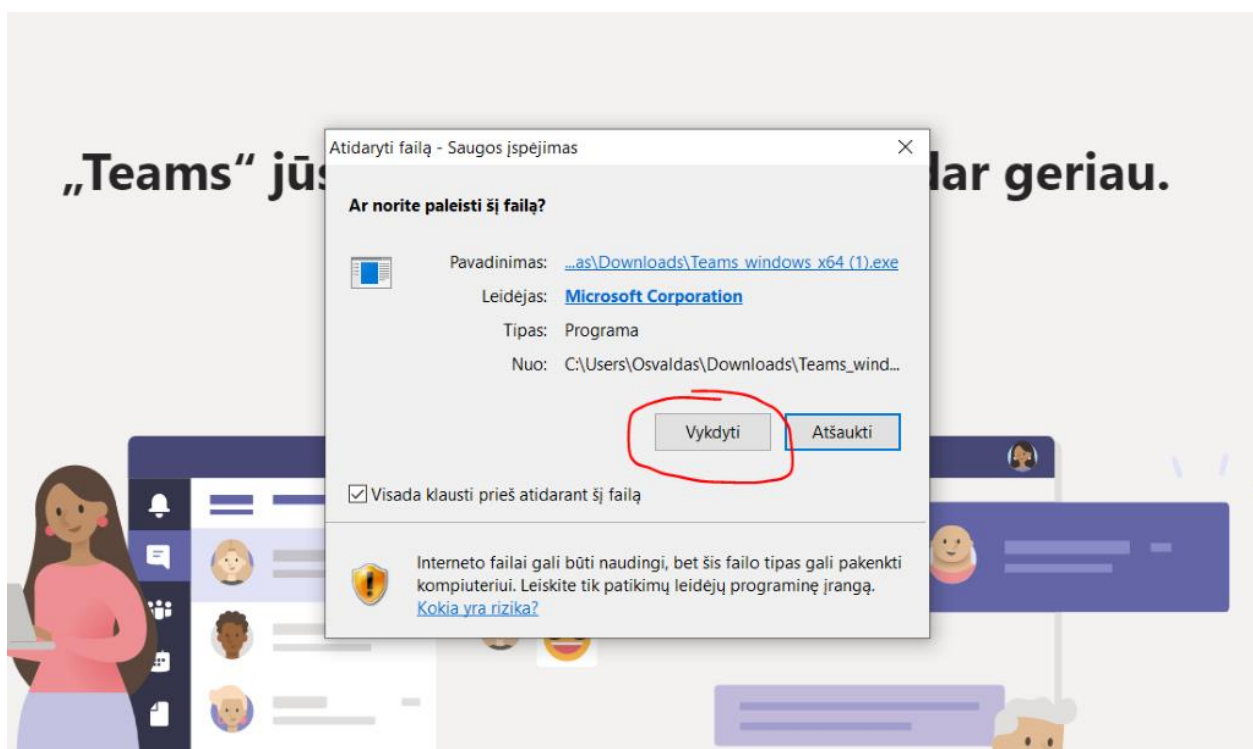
„Teams“ jūs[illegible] dar geriau.

Atidaryti failą - Saugos įspėjimas

×

Ar norite paleisti šį failą?

Pavadinimas: ...as\Downloads\Teams_windows_x64 (1).exe

Leidėjas: Microsoft Corporation

Tipas: Programa

Nuo: C:\Users\Osvaldas\Downloads\Teams_wind...

Vykdyti

Atšaukti

Visada klausti prieš atidarant šį failą

Interneto failai gali būti naudingi, bet šis failo tipas gali pakenkti kompiuteriui. Leiskite tik patikimų leidėjų programinę įrangą. Kokia yra rizika?